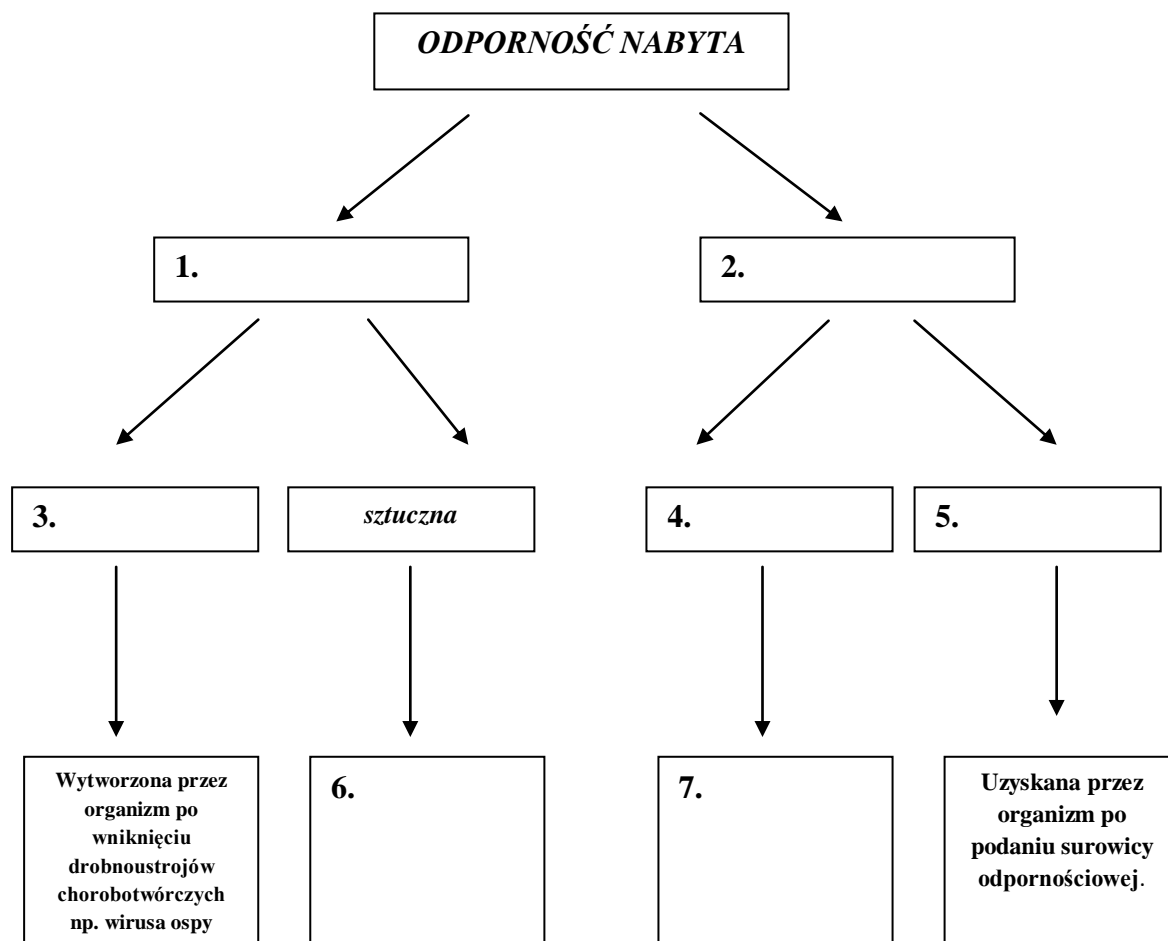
ODPORNOŚĆ NABYTA

1.

2.

3.

sztuczna

4.

5.

Wytworzona przez organizm po wniknięciu drobnoustrojów chorobotwórczych np. wirusa ospy

6.

7.

Uzyskana przez organizm po podaniu surowicy odpornościowej.